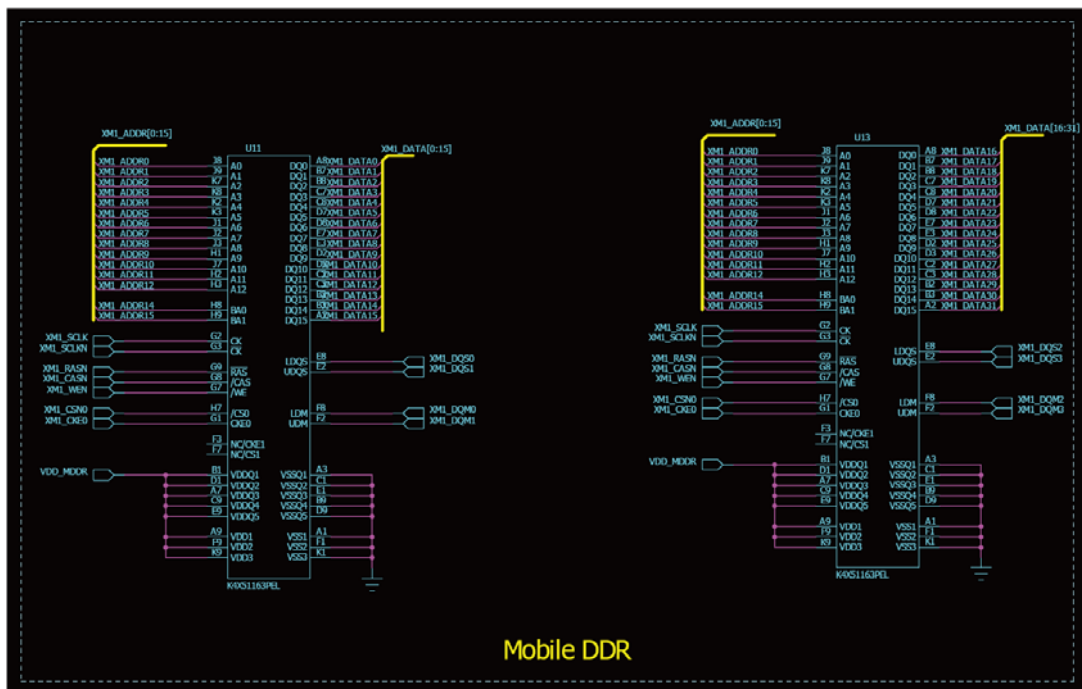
XM1_ADDR[0:15]

U11

XM1_DATA[0:15]

XM1_ADDR0 J8 A0
XM1_ADDR1 J9 A1
XM1_ADDR2 K7 A2
XM1_ADDR3 K8 A3
XM1_ADDR4 K2 A4
XM1_ADDR5 K3 A5
XM1_ADDR6 J1 A6
XM1_ADDR7 J2 A7
XM1_ADDR8 J3 A8
XM1_ADDR9 H1 A9
XM1_ADDR10 J7 A10
XM1_ADDR11 H2 A11
XM1_ADDR12 H3 A12
XM1_ADDR14 H8 BA0
XM1_ADDR15 H9 BA1

DQ0 A8 XM1_DATA0
DQ1 B7 XM1_DATA1
DQ2 B8 XM1_DATA2
DQ3 C7 XM1_DATA3
DQ4 C8 XM1_DATA4
DQ5 D7 XM1_DATA5
DQ6 D8 XM1_DATA6
DQ7 E7 XM1_DATA7
DQ8 E3 XM1_DATA8
DQ9 D2 XM1_DATA9
DQ10 D3 XM1_DATA10
DQ11 C2 XM1_DATA11
DQ12 C3 XM1_DATA12
DQ13 B2 XM1_DATA13
DQ14 B3 XM1_DATA14
DQ15 A2 XM1_DATA15

XM1_SCLK G2 CK
XM1_SCLKN G3 /CK

XM1_RASN G9 /RAS
XM1_CASN G8 /CAS
XM1_WEN G7 /WE

XM1_CSN0 H7 /CS0
XM1_CKE0 G1 CKE0

F3 NC/CKE1
F7 NC/CS1

LDQS E8 XM1_DQS0
UDQS E2 XM1_DQS1

LDM F8 XM1_DQM0
UDM F2 XM1_DQM1

VDD_MDDR
B1 VDDQ1
D1 VDDQ2
A7 VDDQ3
C9 VDDQ4
E9 VDDQ5
A9 VDD1
F9 VDD2
K9 VDD3

VSSQ1 A3
VSSQ2 C1
VSSQ3 E1
VSSQ4 B9
VSSQ5 D9
VSS1 A1
VSS2 F1
VSS3 K1

K4X51163PEL

XM1_ADDR[0:15]

U13

XM1_DATA[16:31]

XM1_ADDR0 J8 A0
XM1_ADDR1 J9 A1
XM1_ADDR2 K7 A2
XM1_ADDR3 K8 A3
XM1_ADDR4 K2 A4
XM1_ADDR5 K3 A5
XM1_ADDR6 J1 A6
XM1_ADDR7 J2 A7
XM1_ADDR8 J3 A8
XM1_ADDR9 H1 A9
XM1_ADDR10 J7 A10
XM1_ADDR11 H2 A11
XM1_ADDR12 H3 A12
XM1_ADDR14 H8 BA0
XM1_ADDR15 H9 BA1

DQ0 A8 XM1_DATA16
DQ1 B7 XM1_DATA17
DQ2 B8 XM1_DATA18
DQ3 C7 XM1_DATA19
DQ4 C8 XM1_DATA20
DQ5 D7 XM1_DATA21
DQ6 D8 XM1_DATA22
DQ7 E7 XM1_DATA23
DQ8 E3 XM1_DATA24
DQ9 D2 XM1_DATA25
DQ10 D3 XM1_DATA26
DQ11 C2 XM1_DATA27
DQ12 C3 XM1_DATA28
DQ13 B2 XM1_DATA29
DQ14 B3 XM1_DATA30
DQ15 A2 XM1_DATA31

XM1_SCLK G2 CK
XM1_SCLKN G3 /CK

XM1_RASN G9 /RAS
XM1_CASN G8 /CAS
XM1_WEN G7 /WE

XM1_CSN0 H7 /CS0
XM1_CKE0 G1 CKE0

F3 NC/CKE1
F7 NC/CS1

LDQS E8 XM1_DQS2
UDQS E2 XM1_DQS3

LDM F8 XM1_DQM2
UDM F2 XM1_DQM3

VDD_MDDR
B1 VDDQ1
D1 VDDQ2
A7 VDDQ3
C9 VDDQ4
E9 VDDQ5
A9 VDD1
F9 VDD2
K9 VDD3

VSSQ1 A3
VSSQ2 C1
VSSQ3 E1
VSSQ4 B9
VSSQ5 D9
VSS1 A1
VSS2 F1
VSS3 K1

K4X51163PEL

Mobile DDR